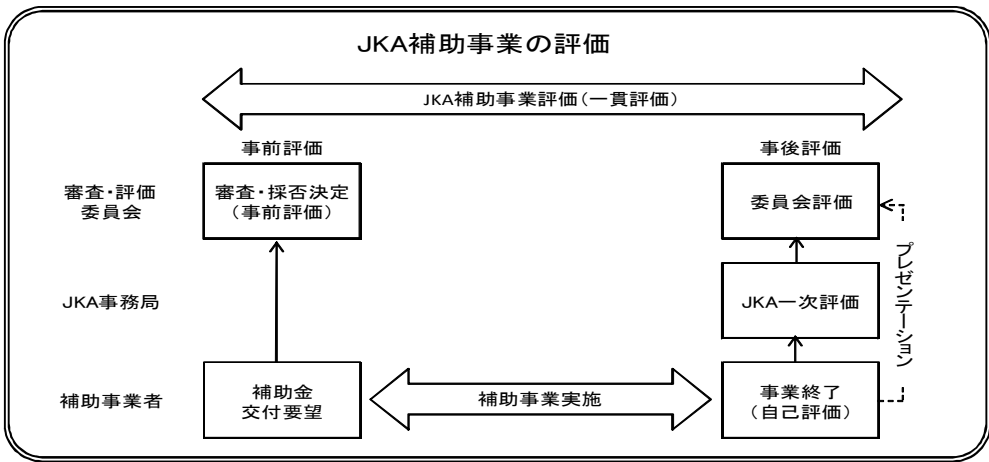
JKA補助事業の評価

JKA補助事業評価(一貫評価)

事前評価

事後評価

審査・評価委員会

審査・採否決定(事前評価)

委員会評価

プレゼンテーション

JKA事務局

JKA一次評価

補助事業者

補助金交付要望

補助事業実施

事業終了(自己評価)